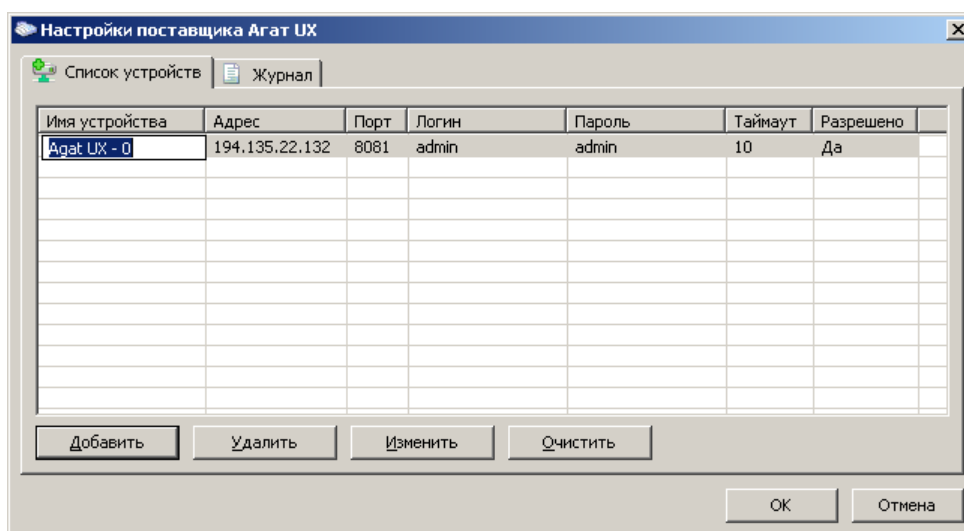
Настройки поставщика Агат UX

Список устройств | Журнал

| Имя устройства | Адрес | Порт | Логин | Пароль | Таймаут | Разрешено |
|---|---|---|---|---|---|---|
| Agat UX - 0 | 194.135.22.132 | 8081 | admin | admin | 10 | Да |

Добавить | Удалить | Изменить | Очистить

OK | Отмена